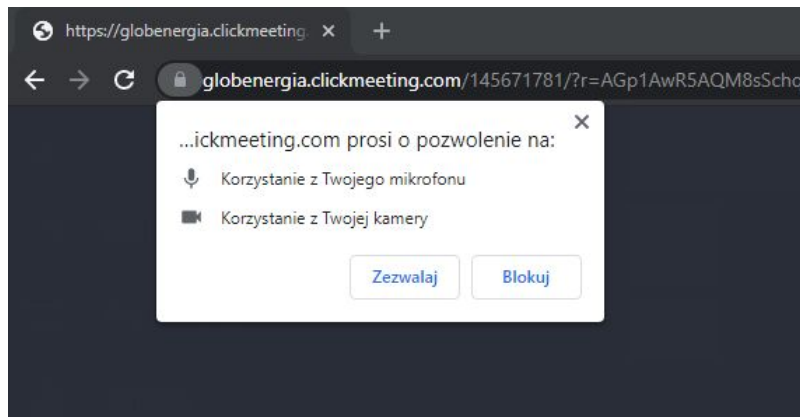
https://globenergia.clickmeeting ×

+

globenergia.clickmeeting.com/145671781/?r=AGp1AwR5AQM8sScho

...ickmeeting.com prosi o pozwolenie na:

×

Korzystanie z Twojego mikrofonu

Korzystanie z Twojej kamery

Zezwalaj

Blokuj